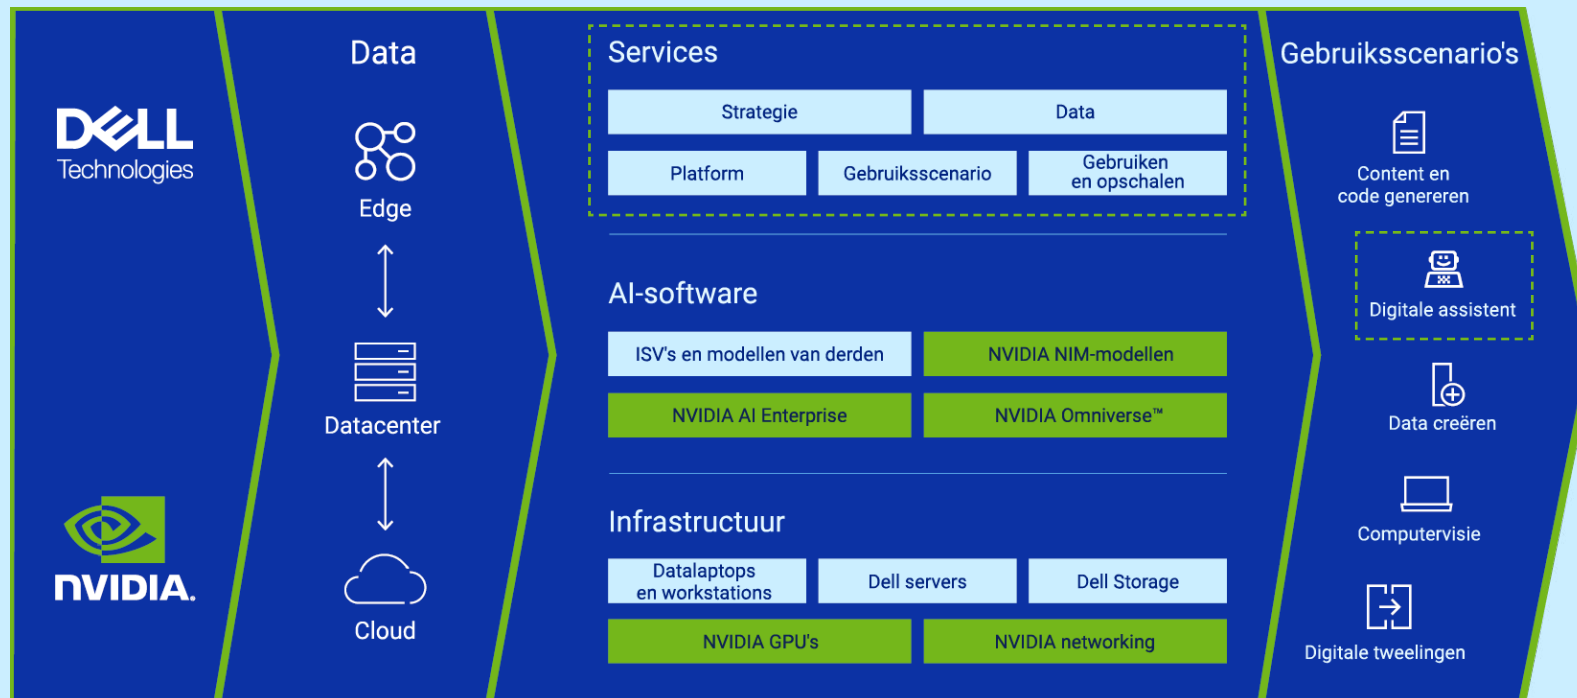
DELL Technologies

NVIDIA.

Data

Edge

Datacenter

Cloud

Services

Strategie

Data

Platform

Gebruiksscenario

Gebruiken en opschalen

AI-software

ISV's en modellen van derden

NVIDIA NIM-modellen

NVIDIA AI Enterprise

NVIDIA Omniverse™

Infrastructuur

Datalaptops en workstations

Dell servers

Dell Storage

NVIDIA GPU's

NVIDIA networking

Gebruiksscenario's

Content en code genereren

Digitale assistent

Data creëren

Computervisie

Digitale tweelingen